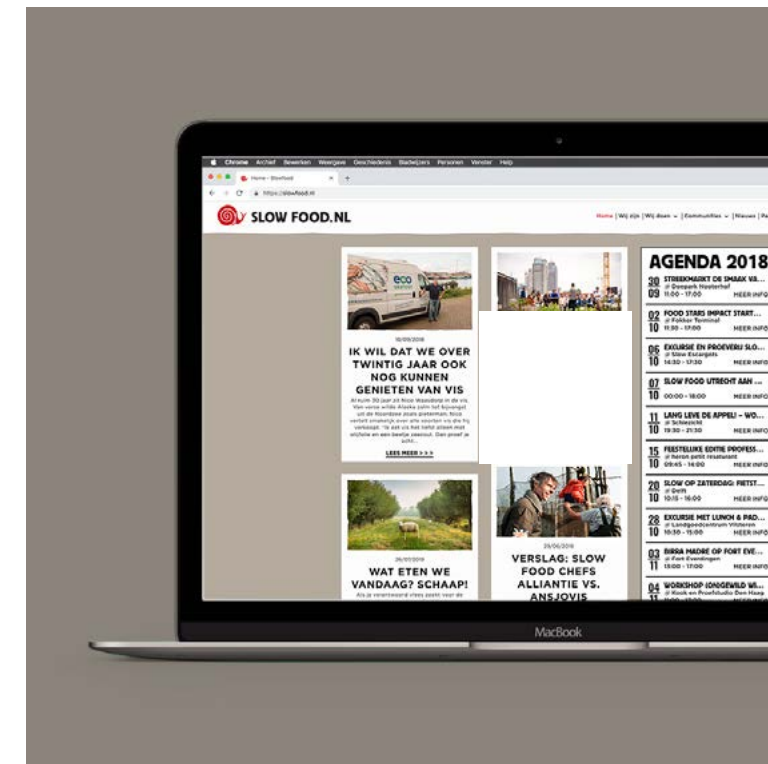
Chrome Archief Bewerken Weergave Geschiedenis Bladwijzers Personen Venster Help

Home – Slowfood

https://slowfood.nl

SLOW FOOD.NL

Home | Wij zijn | Wij doen | Communities | Nieuws | Pa

eco

18/09/2018

IK WIL DAT WE OVER TWINTIG JAAR OOK NOG KUNNEN GENIETEN VAN VIS

Al ruim 30 jaar zit Nico Wassbord in de vis. Van verse wilde Alaska zalm tot bijvangst uit de Noordzee zoals pieterman. Nico vertelt enthousiast over alle soorten vis die hij verkoopt. "Je eet als het liefst alleen met wijtjeleen en een beetje zeezout. Dan proef je echt...

LEES MEER > > >

26/07/2018

WAT ETEN WE VANDAAG? SCHAAP!

Als je verantwoord vlees zoekt voor de

29/06/2018

VERSLAG: SLOW FOOD CHEFS ALLIANTIE VS. ANSJOVIS

AGENDA 2018

30 09 STREEKMARKT DE SMAAK VA... @ Ooepark Noaterhof 11:00 - 17:00 MEER INFO

02 10 FOOD STARS IMPACT START... @ Fokker Terminal 11:30 - 17:00 MEER INFO

06 10 EXCURSIE EN PROEVERIJ SLO... @ Slow Escargots 14:30 - 17:30 MEER INFO

07 10 SLOW FOOD UTRECHT AAN ... 00:00 - 18:00 MEER INFO

11 10 LANG LEVE DE APPEL! – WO... @ Schiezicht 19:30 - 21:30 MEER INFO

15 10 FEESTELIJKE EDITIE PROFESS... @ heron petit restaurant 09:45 - 14:00 MEER INFO

20 10 SLOW OP ZATERDAG: FIETST... @ Delft 10:15 - 16:00 MEER INFO

28 10 EXCURSIE MET LUNCH & PAD... @ Landgoedcentrum Vilteren 10:30 - 15:00 MEER INFO

03 11 BIRRA MADRE OP FORT EVE... @ Fort Everdingen 13:00 - 17:00 MEER INFO

04 11 WORKSHOP (ONGEWILD WI... @ Kook en Proefstudio Den Haag

MacBook